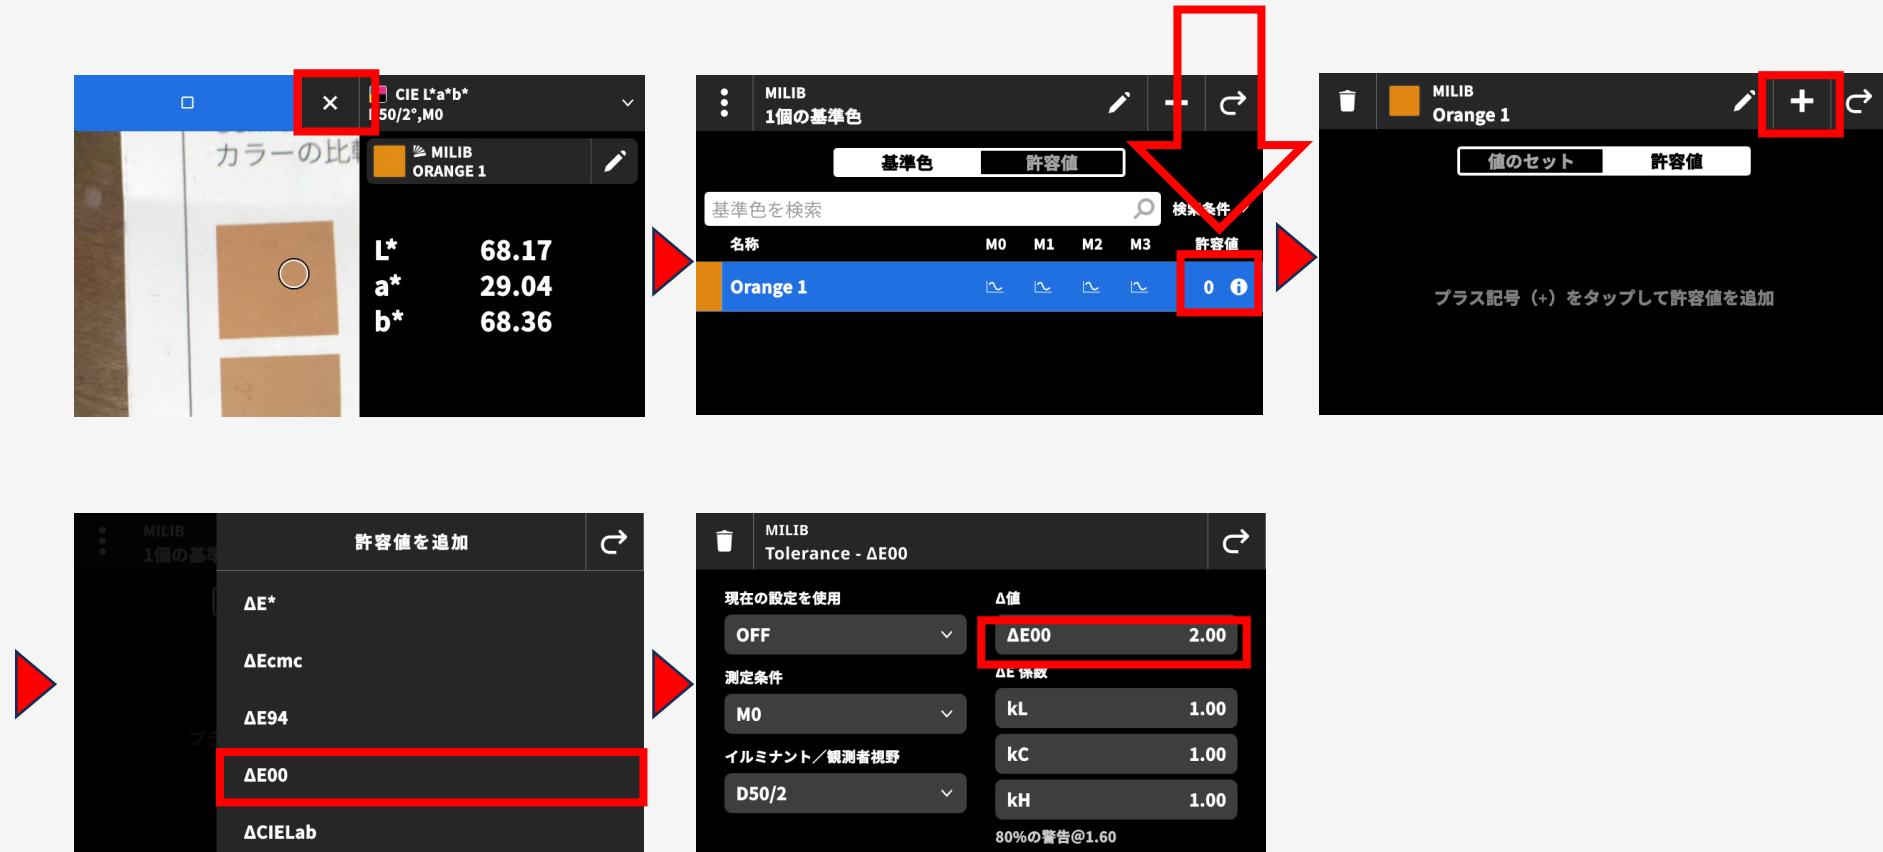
CIE L*a*b*
50/2°,M0

カラーの比

MILIB
ORANGE 1

L* 68.17
a* 29.04
b* 68.36

MILIB
1個の基準色

基準色
許容値

基準色を検索
検索条件

| 名称 | M0 | M1 | M2 | M3 | 許容値 |
|---|---|---|---|---|---|
| Orange 1 | | | | | 0 |

MILIB
Orange 1

値のセット
許容値

プラス記号（+）をタップして許容値を追加

MILIB
1個の基準

許容値を追加

ΔE*
ΔEcmc
ΔE94
ΔE00
ΔCIELab

MILIB
Tolerance - ΔE00

現在の設定を使用
OFF
測定条件
M0
イルミナント／観測者視野
D50/2

Δ値
ΔE00 2.00
ΔE 係数
kL 1.00
kC 1.00
kH 1.00
80%の警告@1.60